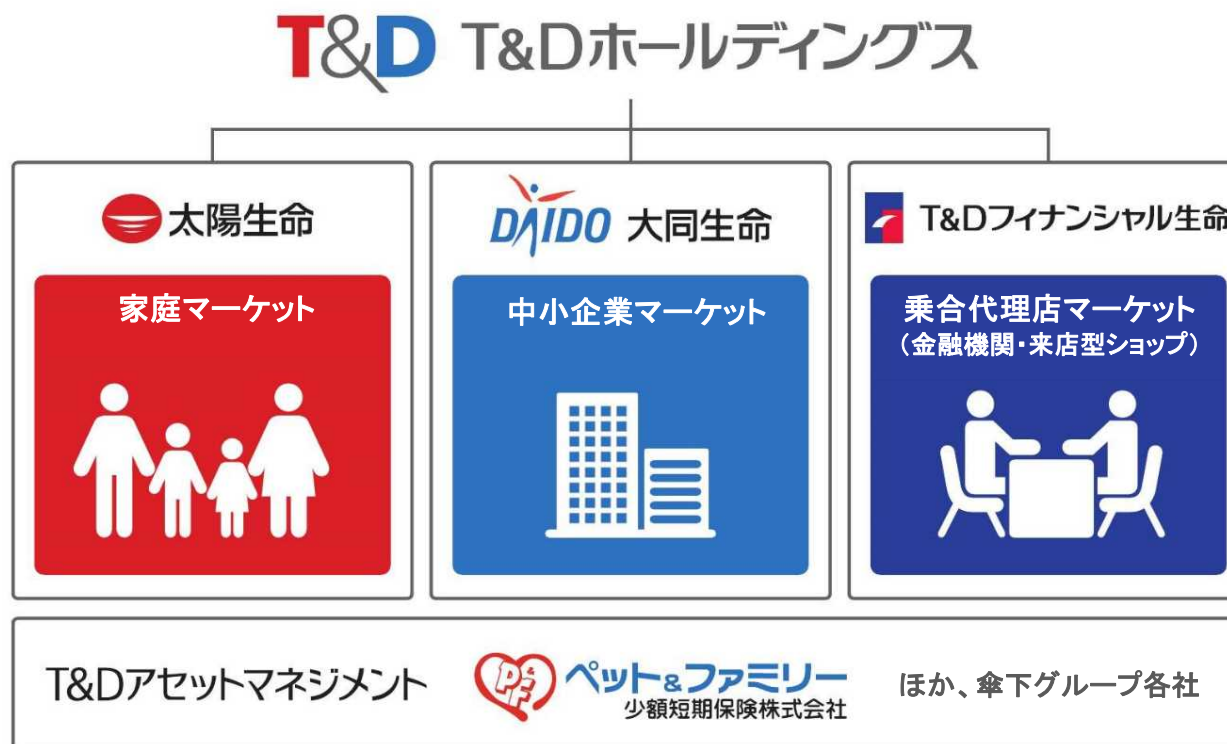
T&D T&Dホールディングス

太陽生命

家庭マーケット

DAIDO 大同生命

中小企業マーケット

T&Dフィナンシャル生命

乗合代理店マーケット
（金融機関・来店型ショップ）

T&Dアセットマネジメント

P&F ペット&ファミリー
少額短期保険株式会社

ほか、傘下グループ各社